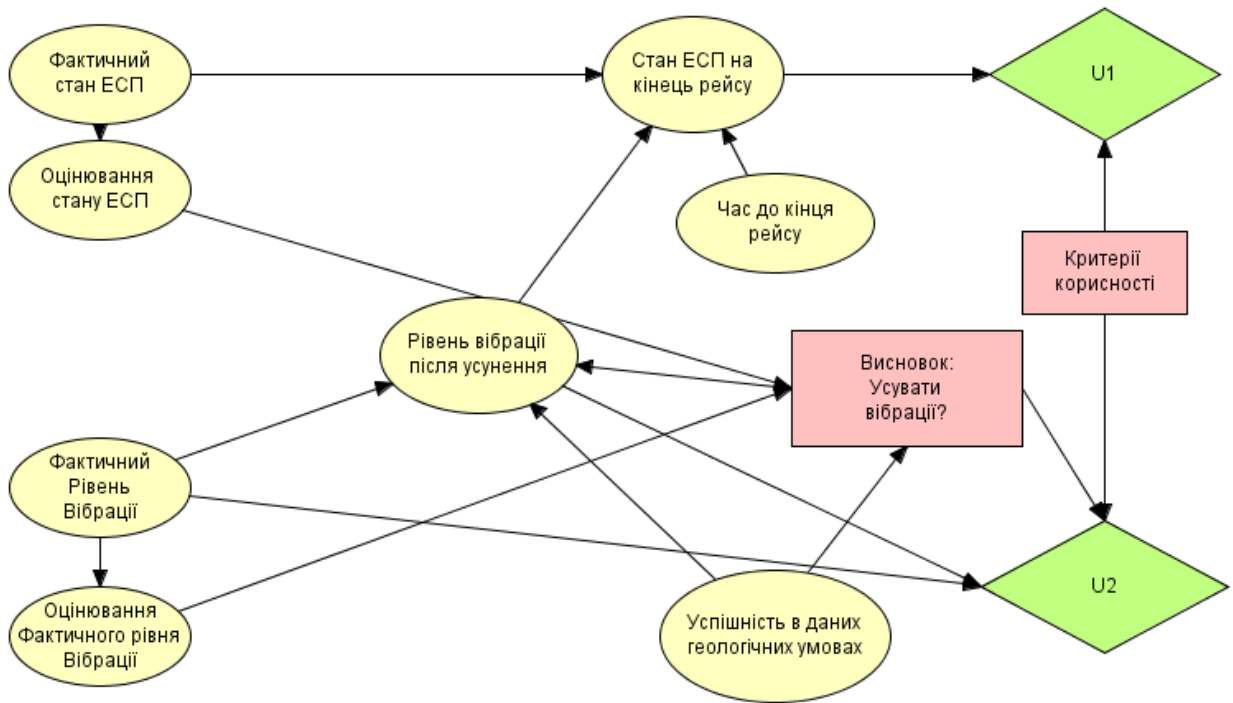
Фактичний стан ЕСП

Стан ЕСП на кінець рейсу

U1

Оцінювання стану ЕСП

Час до кінця рейсу

Критерії корисності

Рівень вібрації після усунення

Висновок: Усувати вібрації?

Фактичний Рівень Вібрації

U2

Оцінювання Фактичного рівня Вібрації

Успішність в даних геологічних умовах